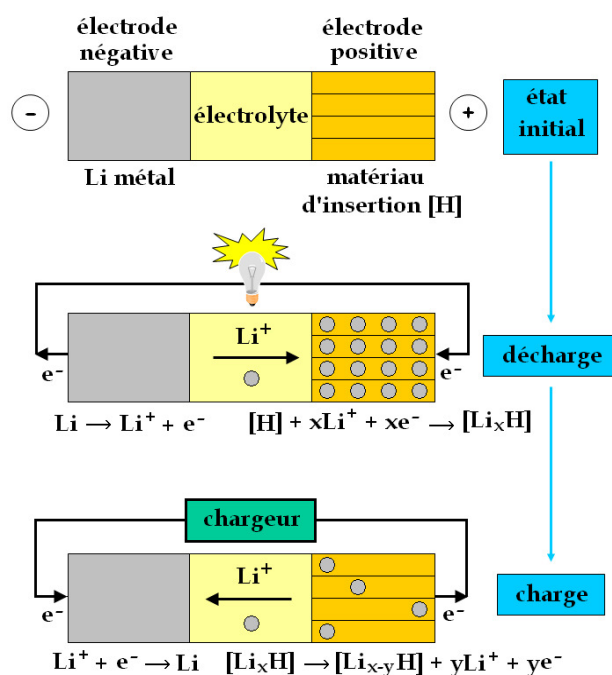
électrode négative

électrode positive

-

électrolyte

+

état initial

Li métal

matériau d'insertion [H]

$Li^+$

$e^-$

$e^-$

décharge

$Li \longrightarrow Li^+ + e^-$

$[H] + xLi^+ + xe^- \longrightarrow [Li_xH]$

chargeur

$Li^+$

$e^-$

$e^-$

charge

$Li^+ + e^- \longrightarrow Li$

$[Li_xH] \longrightarrow [Li_{x-y}H] + yLi^+ + ye^-$